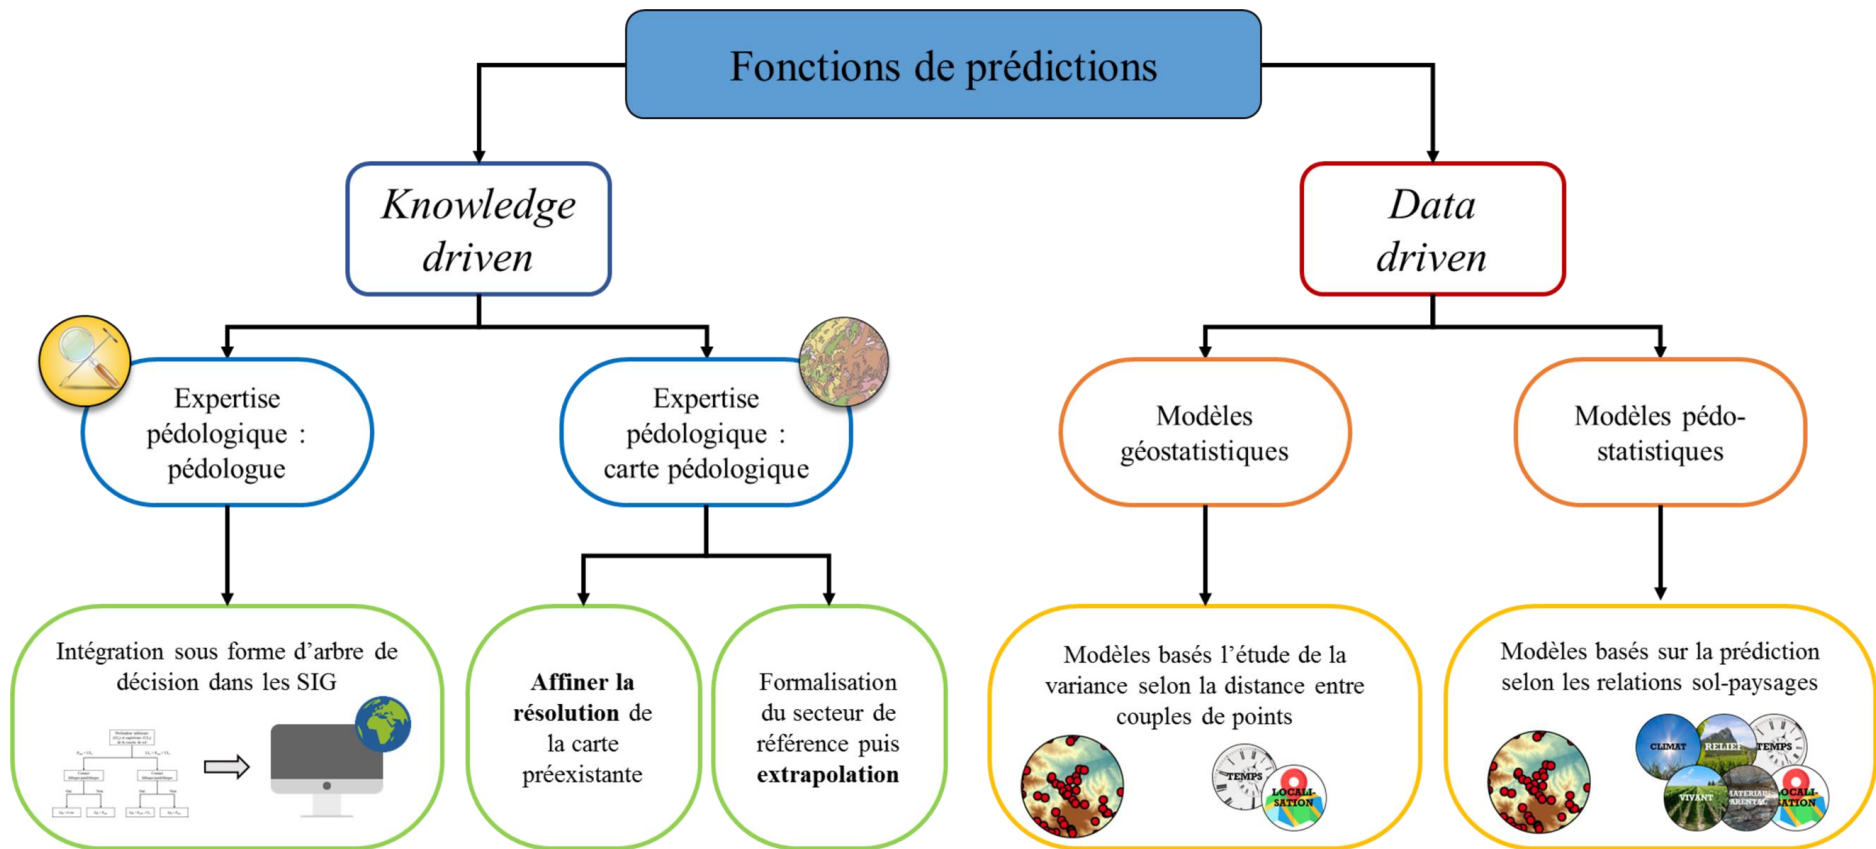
Fonctions de prédictions

*Knowledge driven*

*Data driven*

Expertise pédologique : pédologue

Expertise pédologique : carte pédologique

Modèles géostatistiques

Modèles pédo-statistiques

Intégration sous forme d'arbre de décision dans les SIG

**Affiner la résolution** de la carte préexistante

Formalisation du secteur de référence puis **extrapolation**

Modèles basés l'étude de la variance selon la distance entre couples de points

TEMPS
LOCALI-SATION

Modèles basés sur la prédiction selon les relations sol-paysages

CLIMAT
RELIEF
TEMPS
VIVANT
MATERIAU PARENTAL
LOCALI-SATION